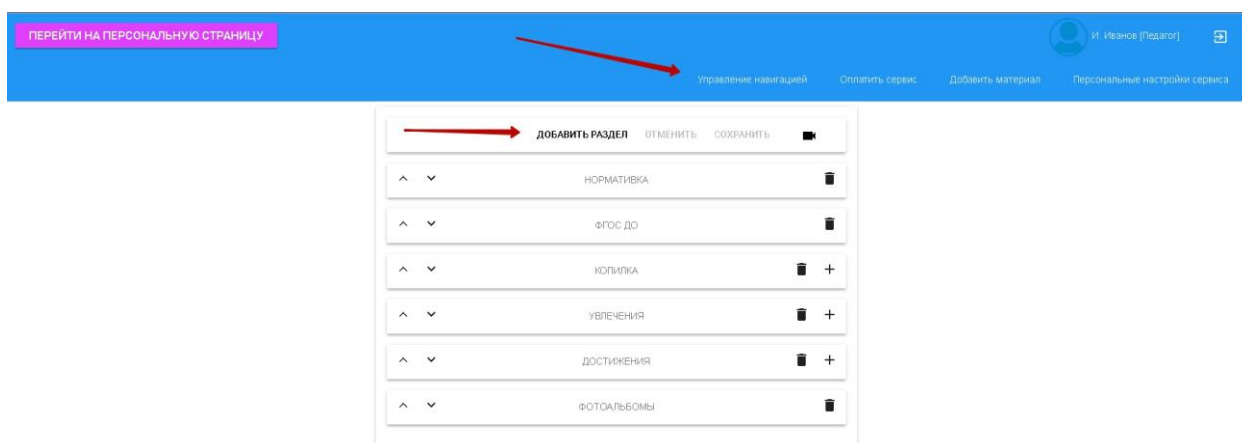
ПЕРЕЙТИ НА ПЕРСОНАЛЬНУЮ СТРАНИЦУ

И. Иванов [Педагог]

Управление навигацией
Оплатить сервис
Добавить материал
Персональные настройки сервиса

ДОБАВИТЬ РАЗДЕЛ
ОТМЕНИТЬ
СОХРАНИТЬ

НОРМАТИВКА

ФГОС ДО

КОПИЛКА

УВЛЕЧЕНИЯ

ДОСТИЖЕНИЯ

ФОТОАЛЬБОМЫ